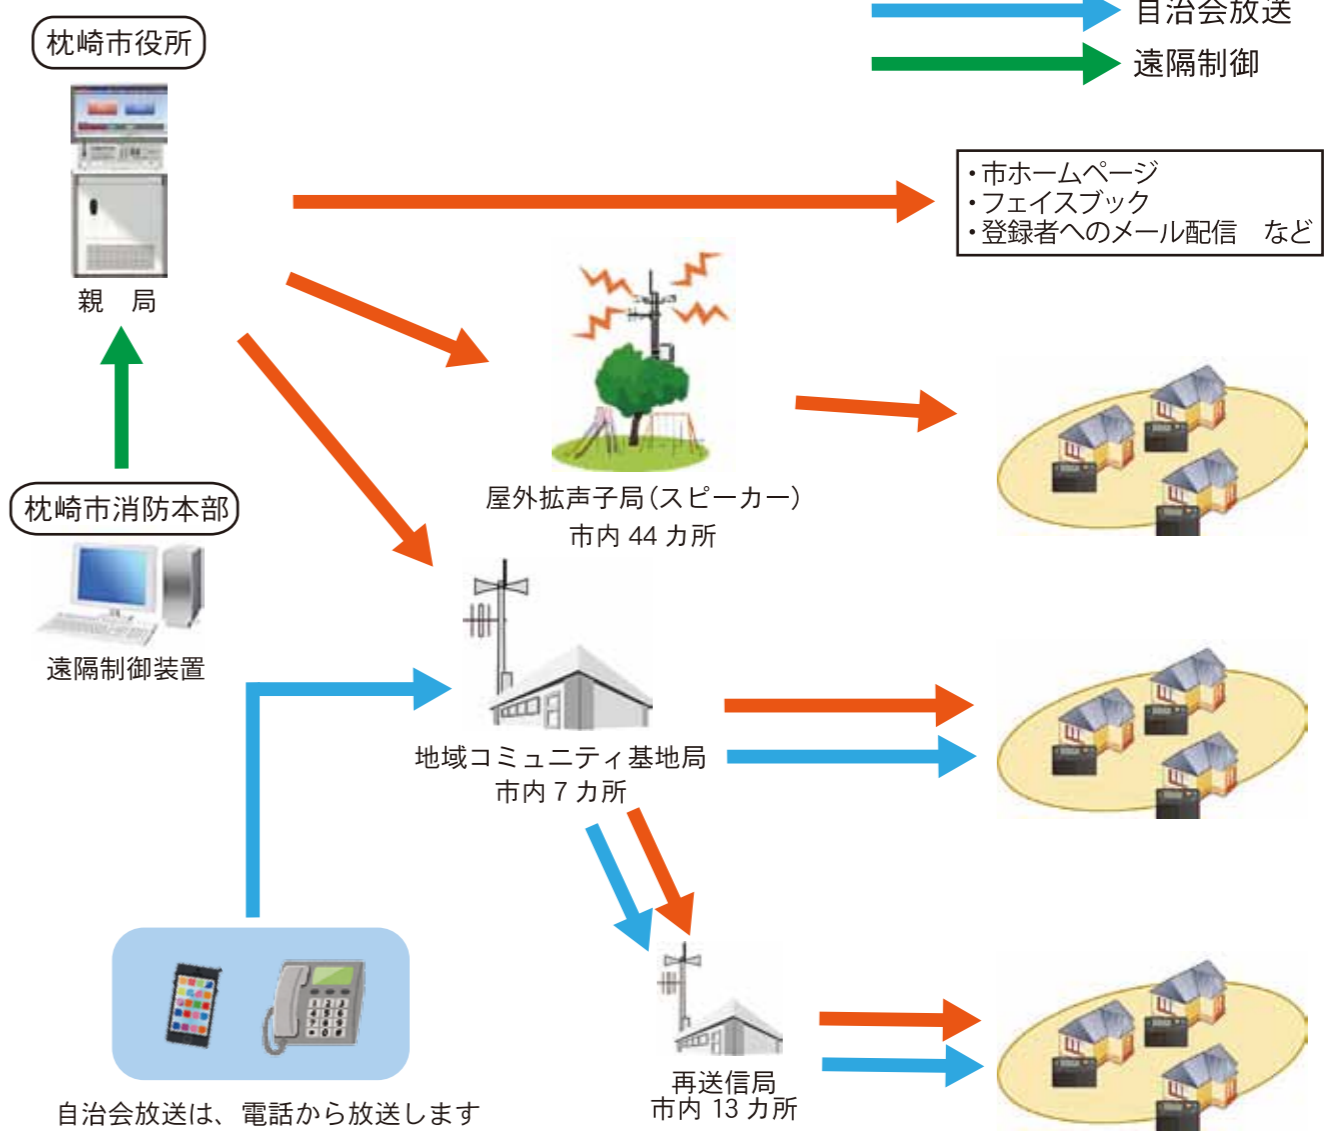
自治会放送

遠隔制御

枕崎市役所

親　局

・市ホームページ
・フェイスブック
・登録者へのメール配信　など

屋外拡声子局（スピーカー）
市内 44 カ所

枕崎市消防本部

遠隔制御装置

地域コミュニティ基地局
市内 7 カ所

再送信局
市内 13 カ所

自治会放送は、電話から放送します